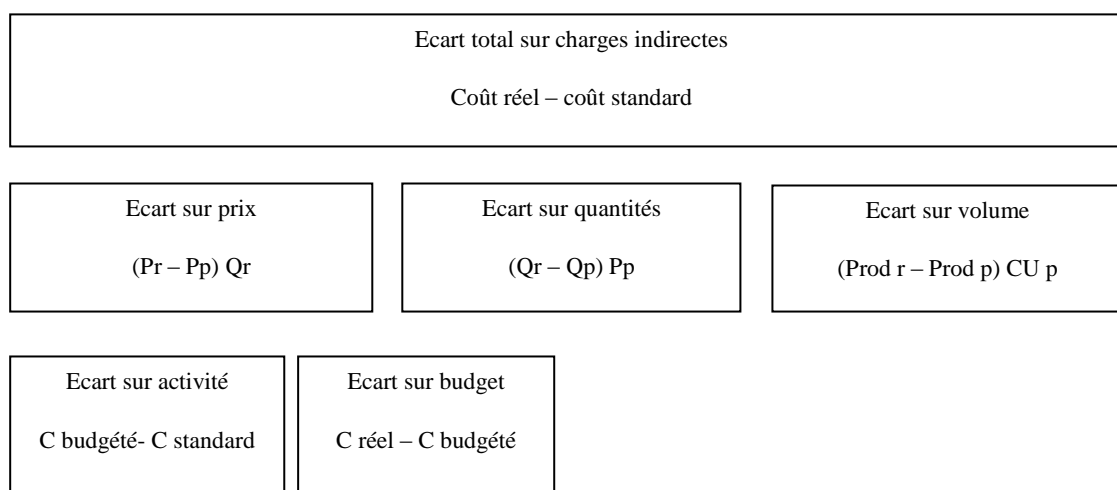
Ecart total sur charges indirectes

Coût réel – coût standard

Ecart sur prix

(Pr – Pp) Qr

Ecart sur quantités

(Qr – Qp) Pp

Ecart sur volume

(Prod r – Prod p) CU p

Ecart sur activité

C budgété- C standard

Ecart sur budget

C réel – C budgété